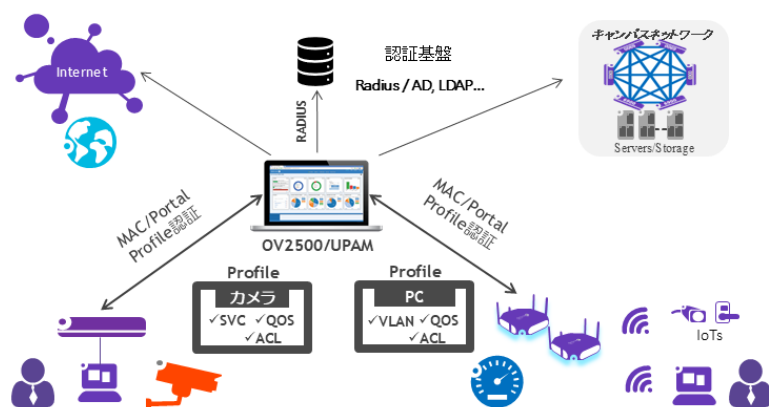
Internet

認証基盤

Radius / AD, LDAP...

RADIUS

キャンパスネットワーク

Servers/Storage

MAC/Portal
Profile認証

OV2500/UPAM

MAC/Portal
Profile認証

Profile
カメラ
✓SVC ✓QOS
✓ACL

Profile
PC
✓VLAN ✓QOS
✓ACL

IoTs